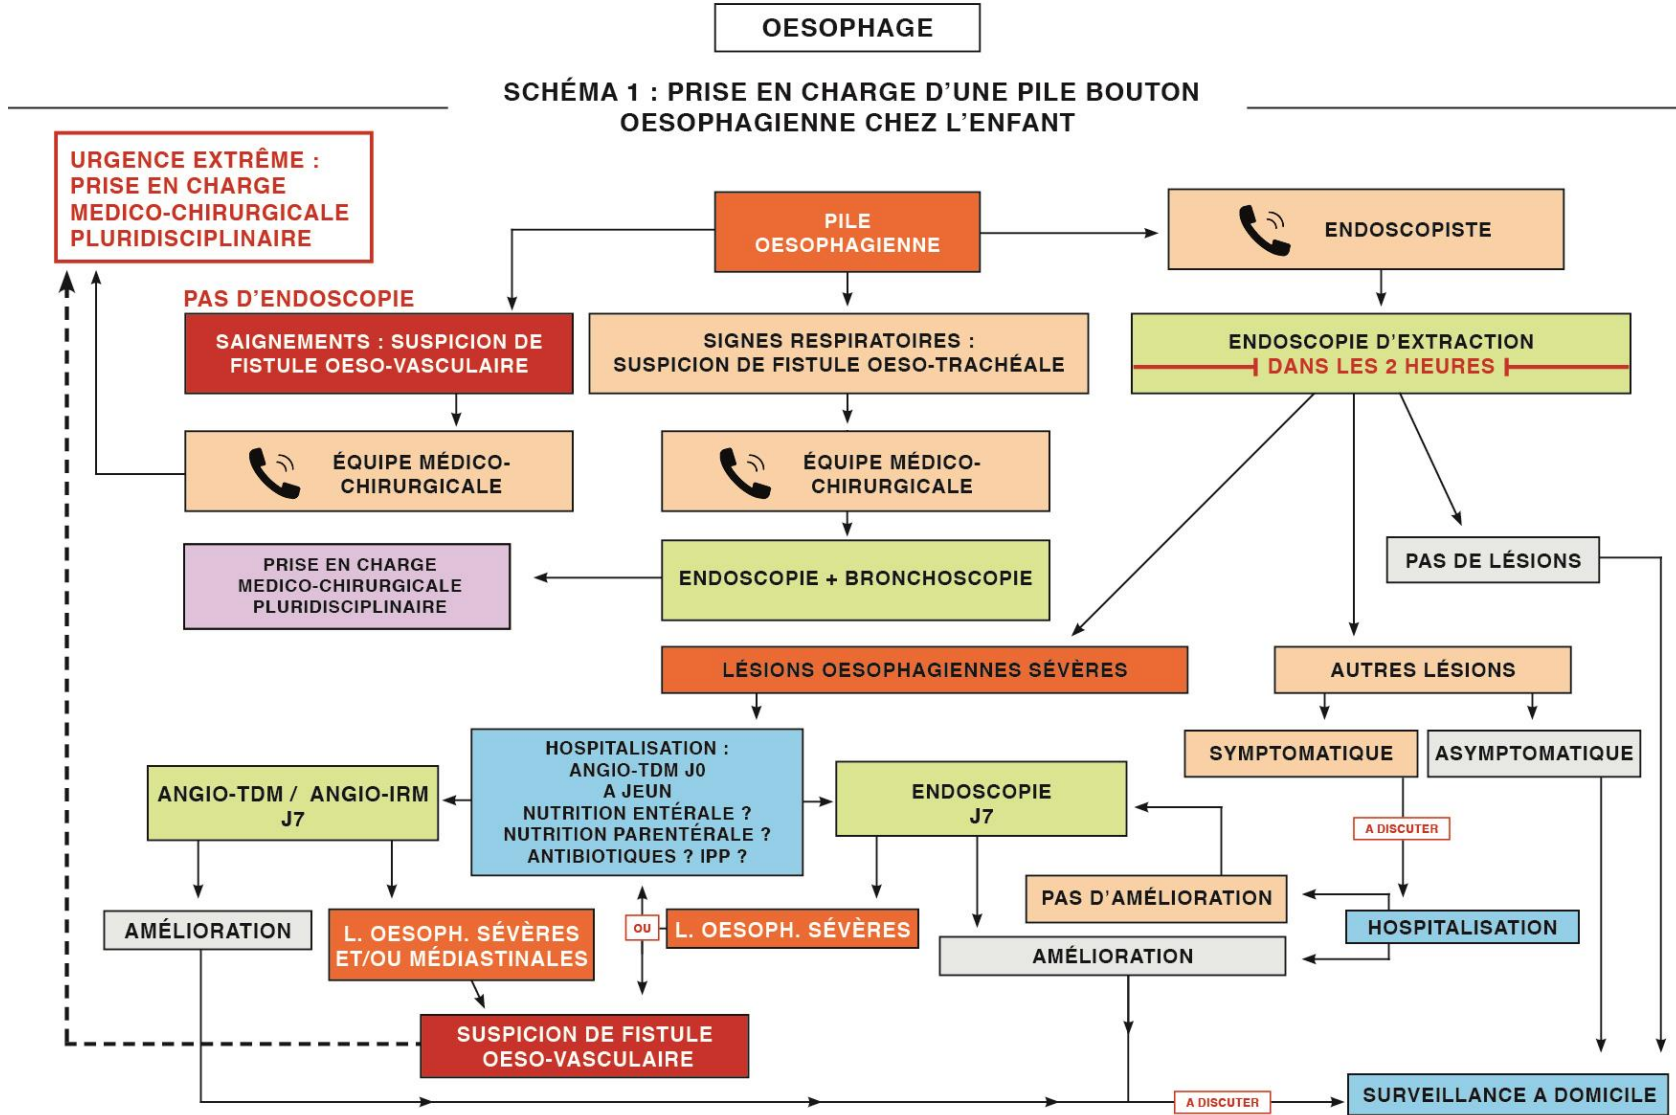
OESOPHAGE

SCHÉMA 1 : PRISE EN CHARGE D'UNE PILE BOUTON OESOPHAGIENNE CHEZ L'ENFANT

URGENCE EXTRÊME : PRISE EN CHARGE MEDICO-CHIRURGICALE PLURIDISCIPLINAIRE

PILE OESOPHAGIENNE

ENDOSCOPISTE

PAS D'ENDOSCOPIE

SAIGNEMENTS : SUSPICION DE FISTULE OESO-VASCULAIRE

SIGNES RESPIRATOIRES : SUSPICION DE FISTULE OESO-TRACHÉALE

ENDOSCOPIE D'EXTRACTION DANS LES 2 HEURES

ÉQUIPE MÉDICO-CHIRURGICALE

ÉQUIPE MÉDICO-CHIRURGICALE

PAS DE LÉSIONS

PRISE EN CHARGE MEDICO-CHIRURGICALE PLURIDISCIPLINAIRE

ENDOSCOPIE + BRONCHOSCOPIE

LÉSIONS OESOPHAGIENNES SÉVÈRES

AUTRES LÉSIONS

HOSPITALISATION : ANGIO-TDM J0 A JEUN NUTRITION ENTÉRALE ? NUTRITION PARENTÉRALE ? ANTIBIOTIQUES ? IPP ?

SYMPTOMATIQUE

ASYMPTOMATIQUE

ANGIO-TDM / ANGIO-IRM J7

ENDOSCOPIE J7

A DISCUTER

PAS D'AMÉLIORATION

AMÉLIORATION

L. OESOPH. SÉVÈRES ET/OU MÉDIASTINALES

OU

L. OESOPH. SÉVÈRES

HOSPITALISATION

AMÉLIORATION

SUSPICION DE FISTULE OESO-VASCULAIRE

A DISCUTER

SURVEILLANCE A DOMICILE